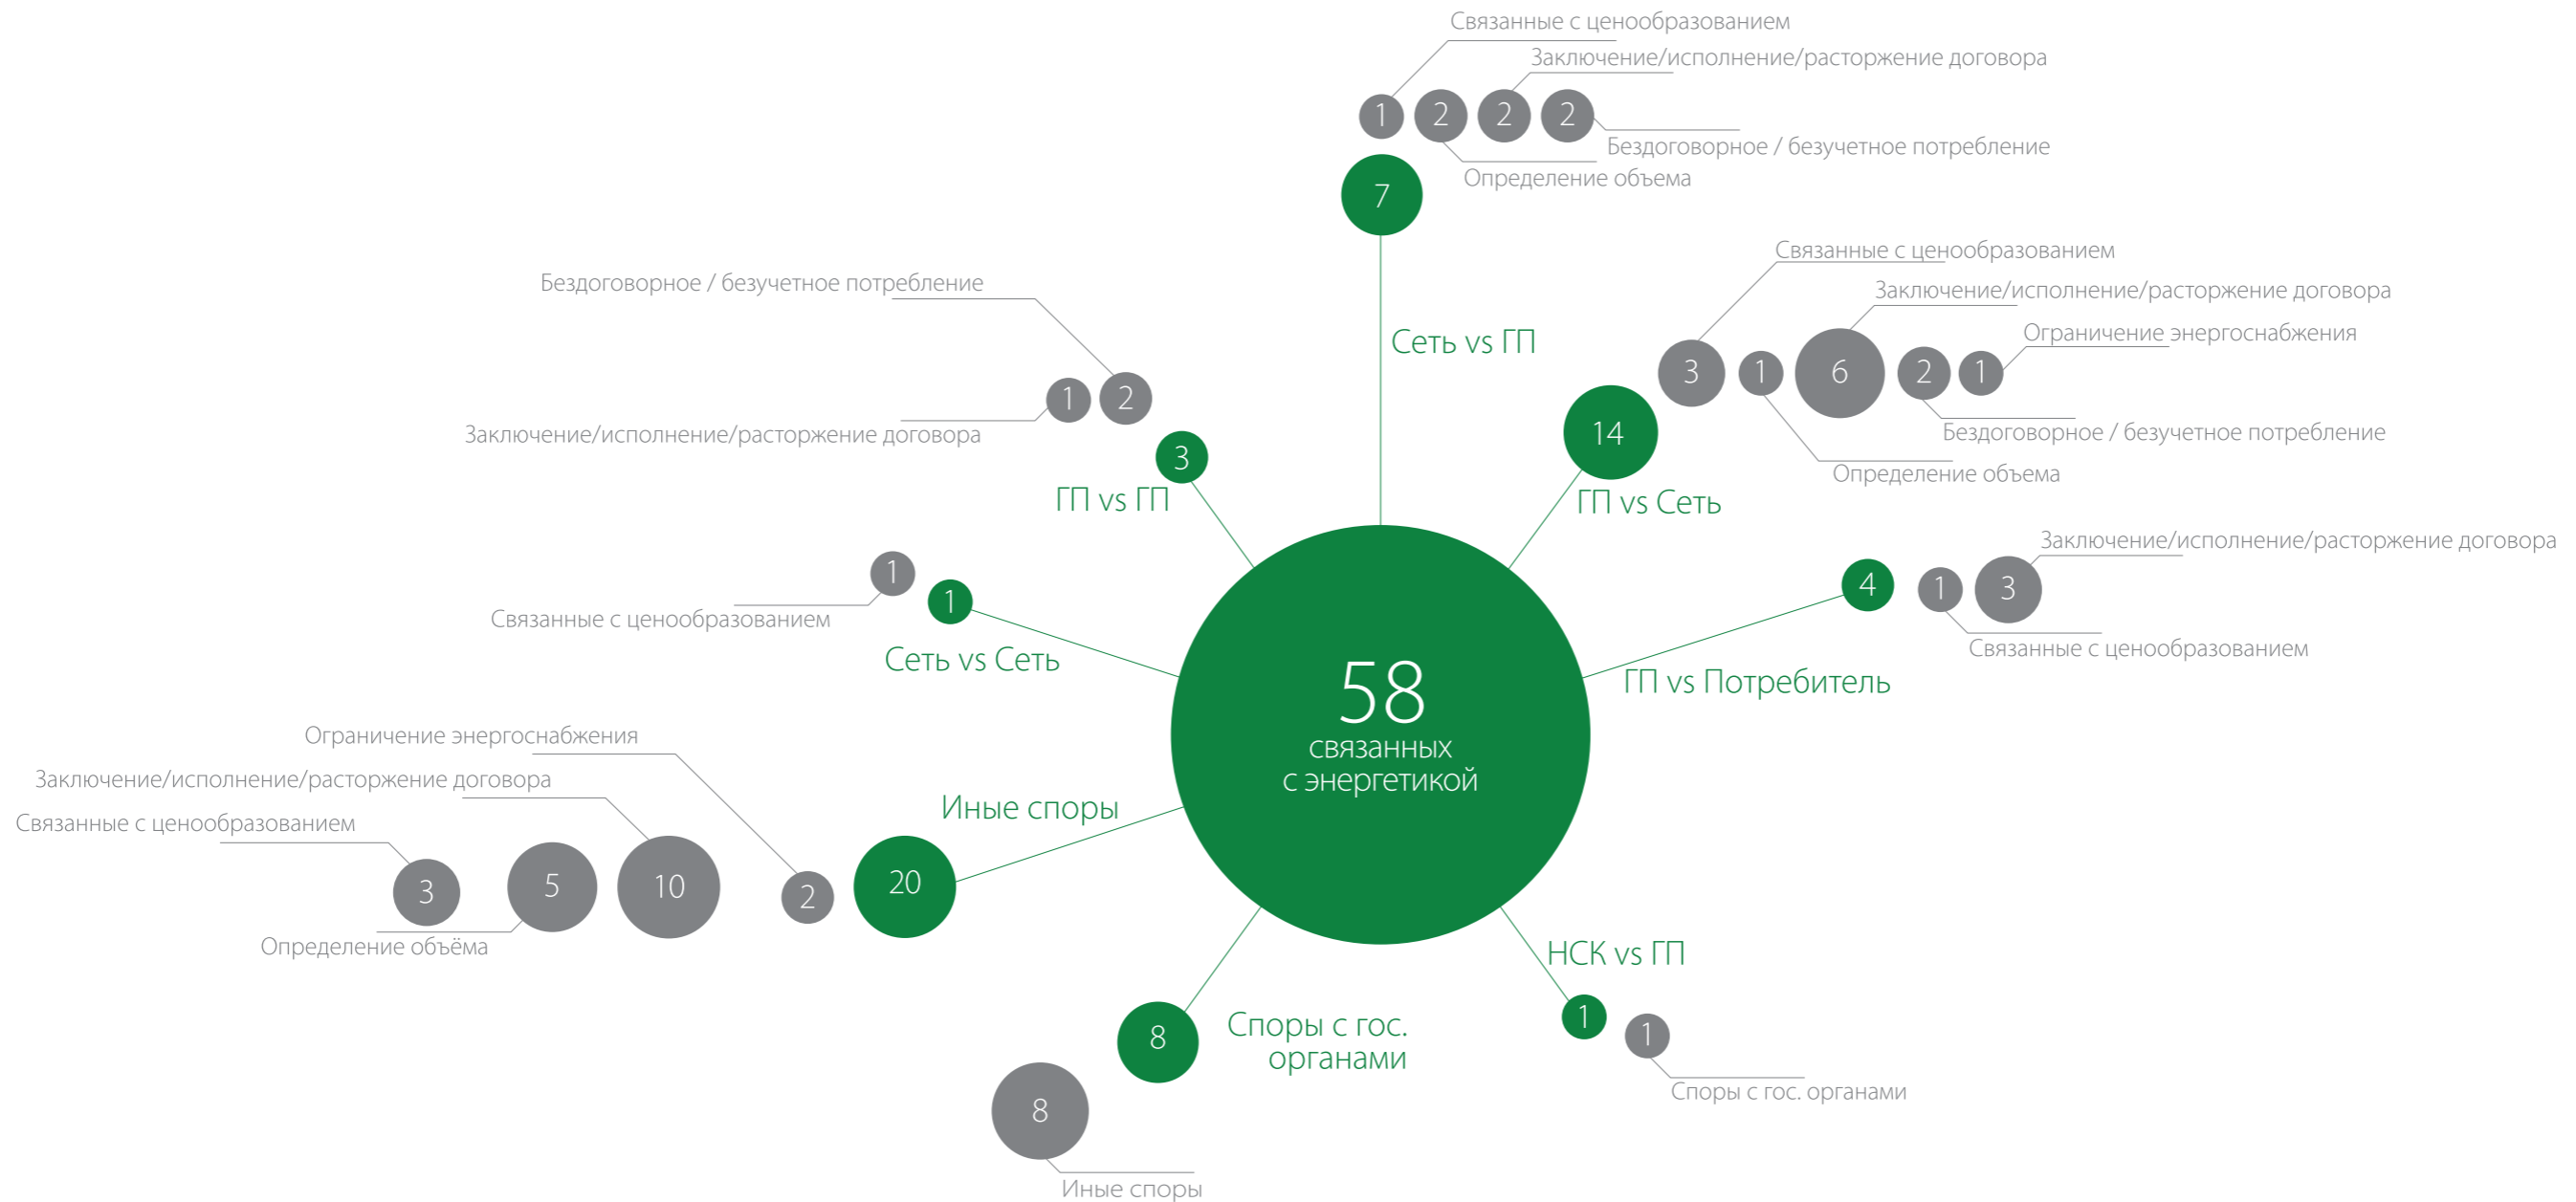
Связанные с ценообразованием
Заключение/исполнение/расторжение договора
1 2 2 2
Бездоговорное / безучетное потребление
Определение объема
7
Сеть vs ГП

Бездоговорное / безучетное потребление
1 2
Заключение/исполнение/расторжение договора
3
ГП vs ГП

Связанные с ценообразованием
Заключение/исполнение/расторжение договора
Ограничение энергоснабжения
3 1 6 2 1
Бездоговорное / безучетное потребление
Определение объема
14
ГП vs Сеть

1
Связанные с ценообразованием
1
Сеть vs Сеть

Заключение/исполнение/расторжение договора
4
1 3
Связанные с ценообразованием
ГП vs Потребитель

58
связанных
с энергетикой

Ограничение энергоснабжения
Заключение/исполнение/расторжение договора
Связанные с ценообразованием
Иные споры
3 5 10 2 20
Определение объёма

НСК vs ГП
1
1
Споры с гос. органами

8
Споры с гос. органами
8
Иные споры